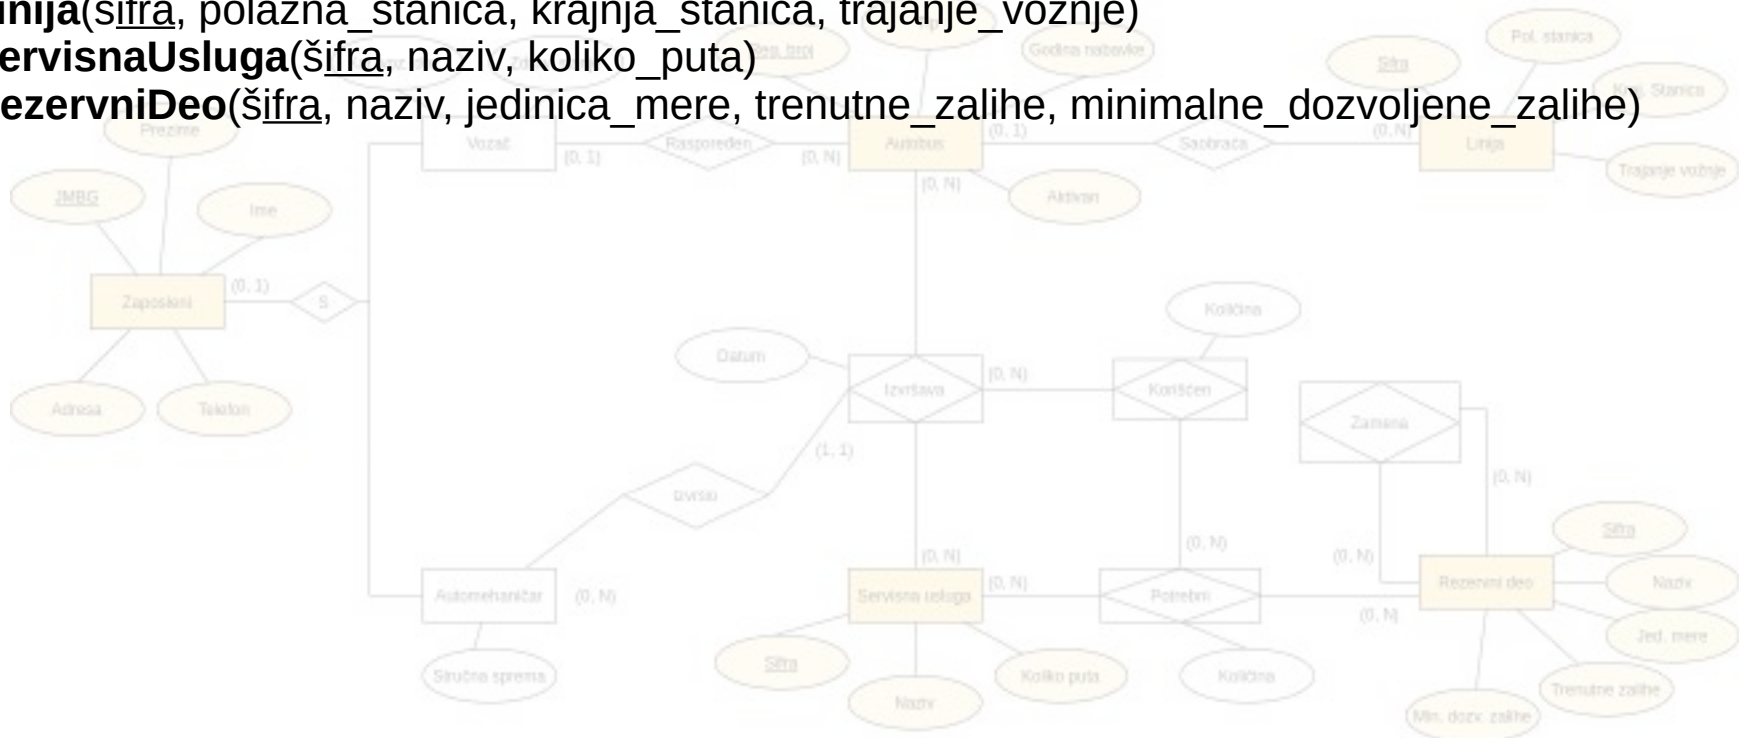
inija(šifra, polazna_stanica, krajnja_stanica, trajanje_vožnje)
ervisnaUsluga(šifra, naziv, koliko_puta)
ezervniDeo(šifra, naziv, jedinica_mere, trenutne_zalihe, minimalne_dozvoljene_zalihe)

Prezime
Reg. broj
Godina nabavke
Pol. stanica
Šifra
Kraj. Stanica
Vozač
(0, 1)
Raspoređen
(0, N)
Autobus
(0, 1)
Saobraća
(0, N)
Linija
Trajanje vožnje
JMBG
Ime
(0, N)
Aktivan
Zaposleni
(0, 1)
S
Količina
Datum
Izvršava
(0, N)
Korišćen
Adresa
Telefon
Zamena
(1, 1)
(0, N)
Izvršio
Šifra
(0, N)
(0, N)
(0, N)
Automehaničar
(0, N)
Servisna usluga
(0, N)
Potrebni
Rezervni deo
Naziv
(0, N)
Jed. mere
Stručna sprema
Šifra
Koliko puta
Količina
Trenutne zalihe
Naziv
Min. dozv. zalihe